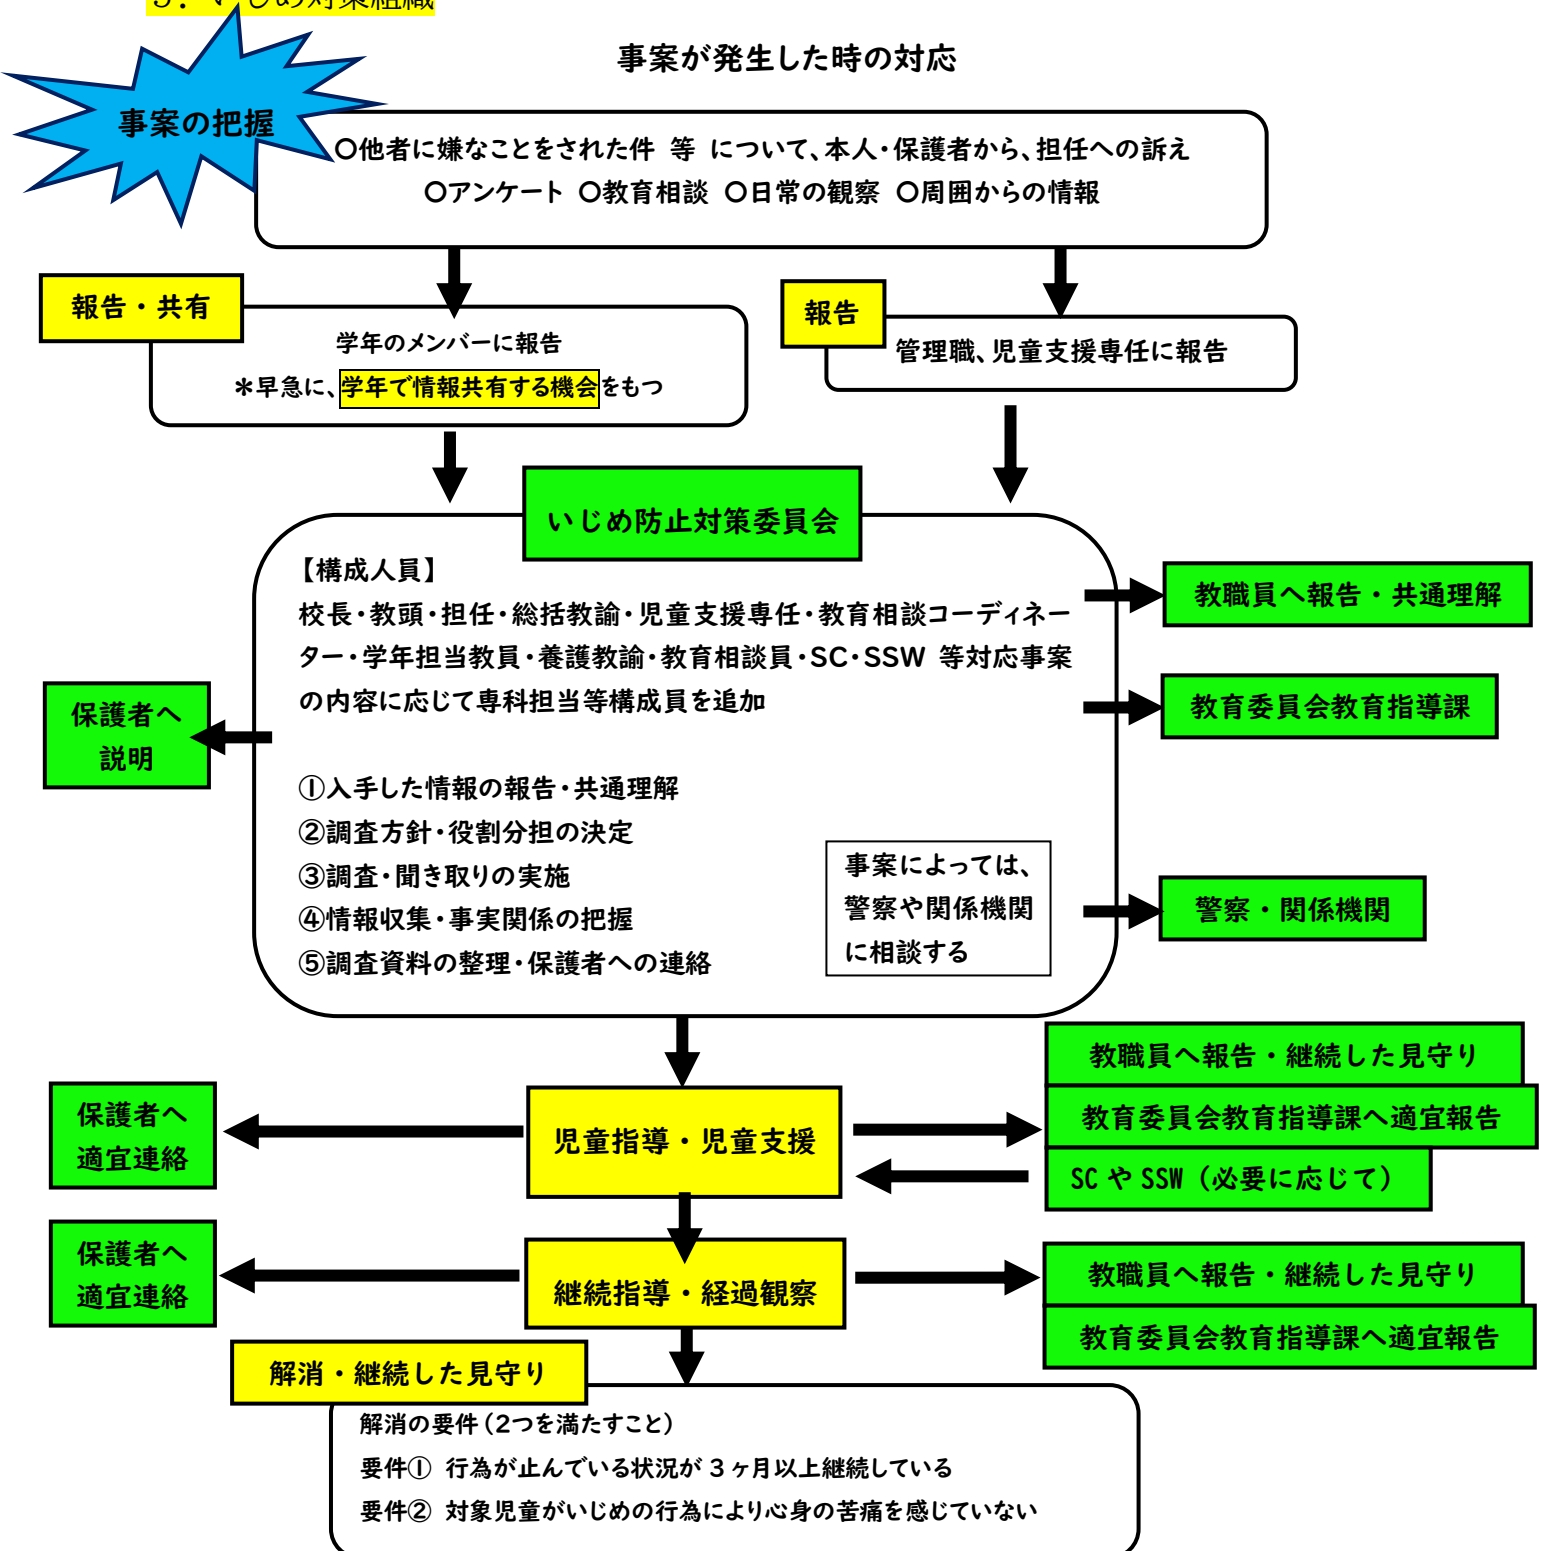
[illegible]

事案が発生した時の対応

事案の把握

○他者に嫌なことをされた件 等 について、本人・保護者から、担任への訴え
○アンケート ○教育相談 ○日常の観察 ○周囲からの情報

報告・共有

学年のメンバーに報告
＊早急に、学年で情報共有する機会をもつ

報告

管理職、児童支援専任に報告

いじめ防止対策委員会

【構成人員】
校長・教頭・担任・総括教諭・児童支援専任・教育相談コーディネーター・学年担当教員・養護教諭・教育相談員・SC・SSW 等対応事案の内容に応じて専科担当等構成員を追加

①入手した情報の報告・共通理解
②調査方針・役割分担の決定
③調査・聞き取りの実施
④情報収集・事実関係の把握
⑤調査資料の整理・保護者への連絡

事案によっては、警察や関係機関に相談する

保護者へ説明

教職員へ報告・共通理解

教育委員会教育指導課

警察・関係機関

児童指導・児童支援

保護者へ適宜連絡

教職員へ報告・継続した見守り
教育委員会教育指導課へ適宜報告
SC や SSW（必要に応じて）

継続指導・経過観察

保護者へ適宜連絡

教職員へ報告・継続した見守り
教育委員会教育指導課へ適宜報告

解消・継続した見守り

解消の要件（2つを満たすこと）
要件① 行為が止んでいる状況が３ヶ月以上継続している
要件② 対象児童がいじめの行為により心身の苦痛を感じていない